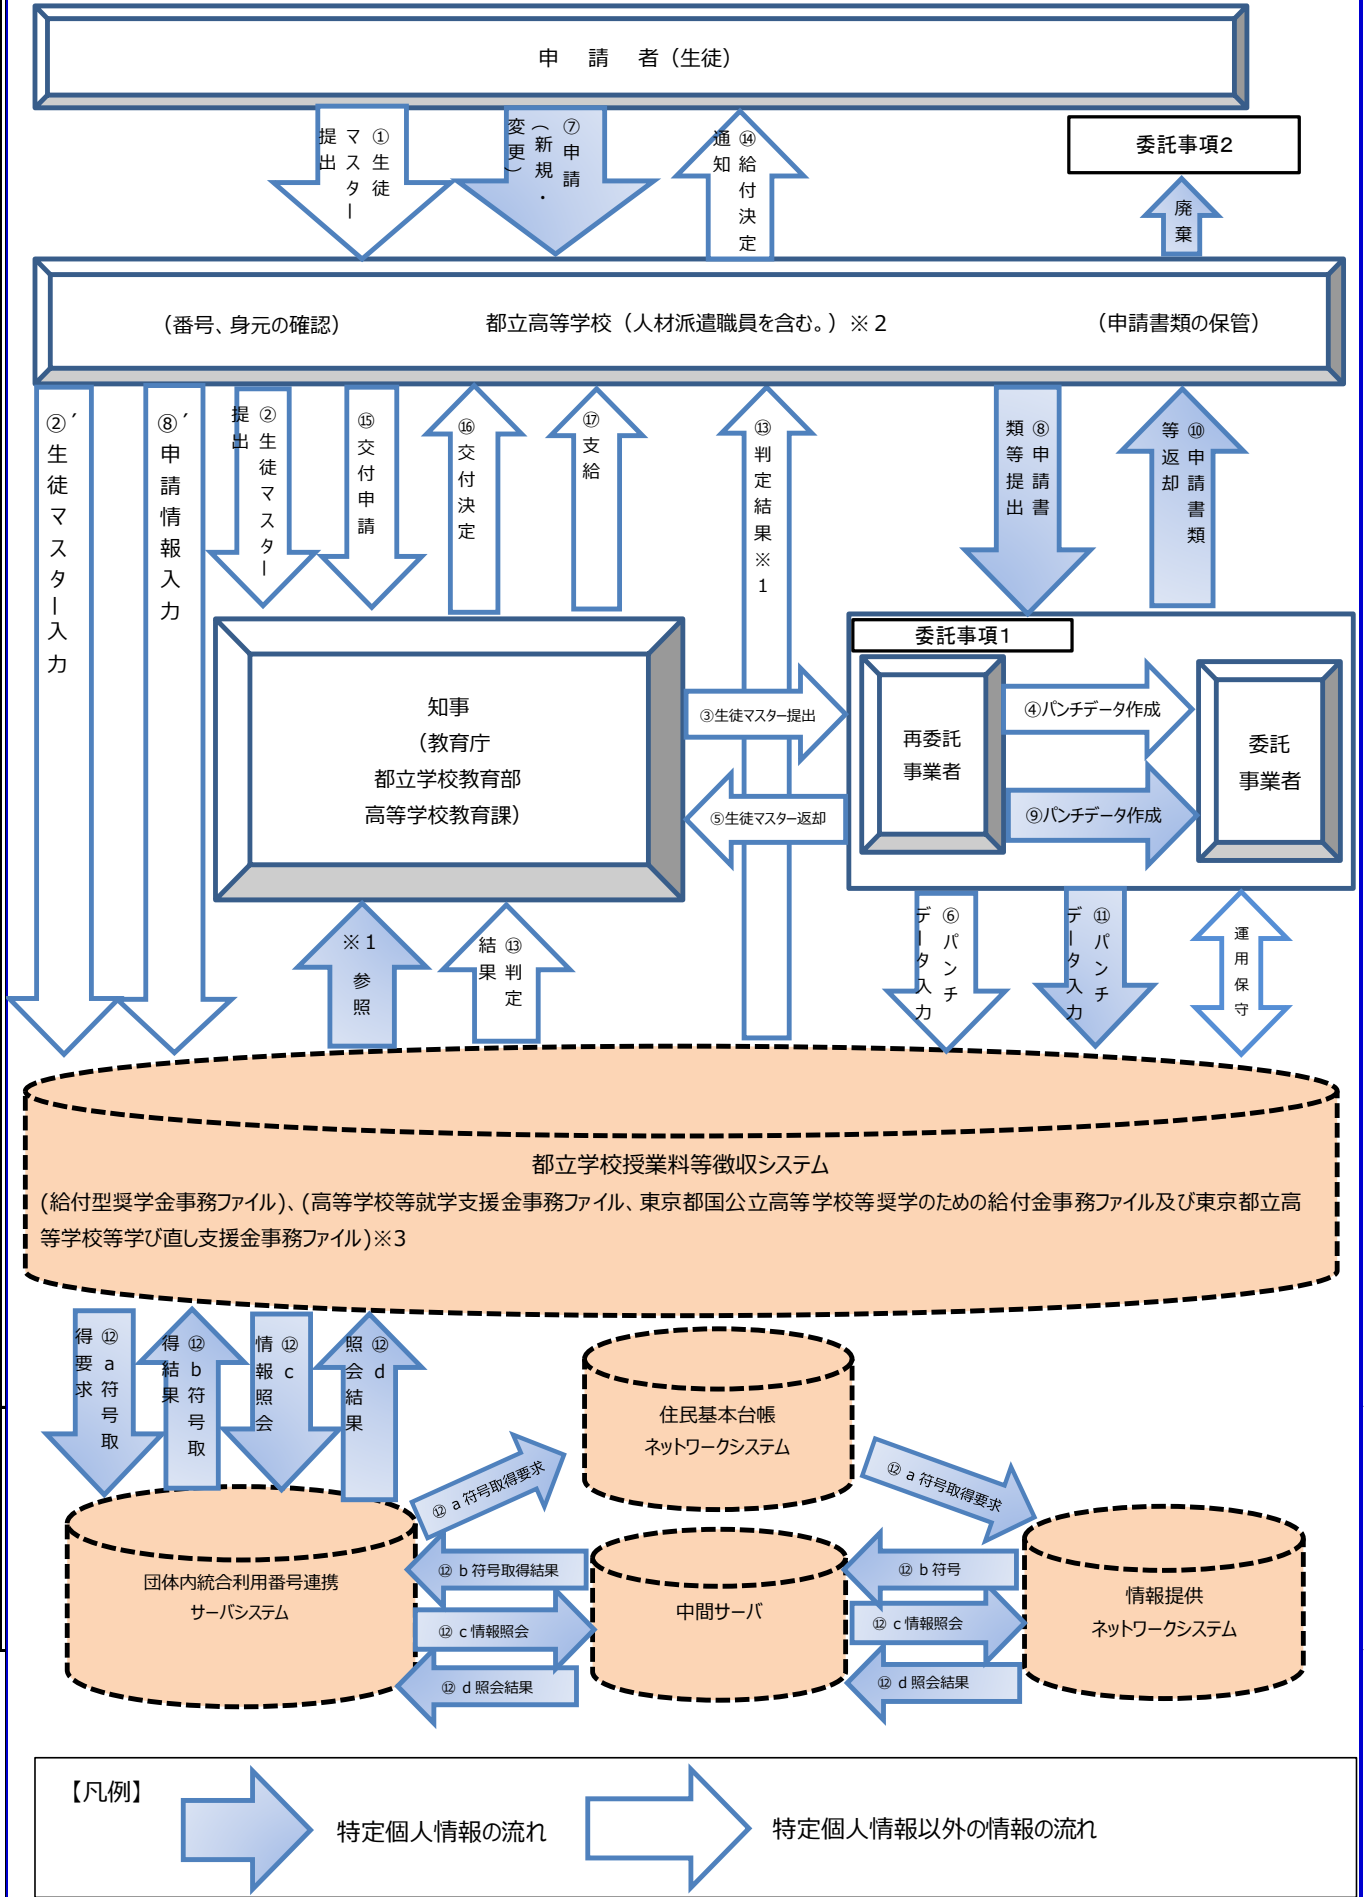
申　請　者（生徒）

①生徒マスター提出

⑦申請（新規・変更）

⑭給付決定通知

委託事項2

廃棄

（番号、身元の確認）　都立高等学校（人材派遣職員を含む。）※2　（申請書類の保管）

②´生徒マスター入力

⑧´申請情報入力

②生徒マスター提出

⑮交付申請

⑯交付決定

⑰支給

⑬判定結果※1

⑧申請書類等提出

⑩申請書類等返却

知事
（教育庁
都立学校教育部
高等学校教育課）

③生徒マスター提出

⑤生徒マスター返却

委託事項1

再委託
事業者

④パンチデータ作成

⑨パンチデータ作成

委託
事業者

※1参照

⑬判定結果

⑥パンチデータ入力

⑪パンチデータ入力

運用保守

都立学校授業料等徴収システム
(給付型奨学金事務ファイル)、(高等学校等就学支援金事務ファイル、東京都国公立高等学校等奨学のための給付金事務ファイル及び東京都立高等学校等学び直し支援金事務ファイル)※3

⑫a符号取得要求

⑫b符号取得結果

⑫c情報照会

⑫d照会結果

住民基本台帳
ネットワークシステム

⑫a符号取得要求

⑫a符号取得要求

団体内統合利用番号連携
サーバシステム

⑫b符号取得結果

⑫c情報照会

⑫d照会結果

中間サーバ

⑫b符号

⑫c情報照会

⑫d照会結果

情報提供
ネットワークシステム

【凡例】　特定個人情報の流れ　特定個人情報以外の情報の流れ